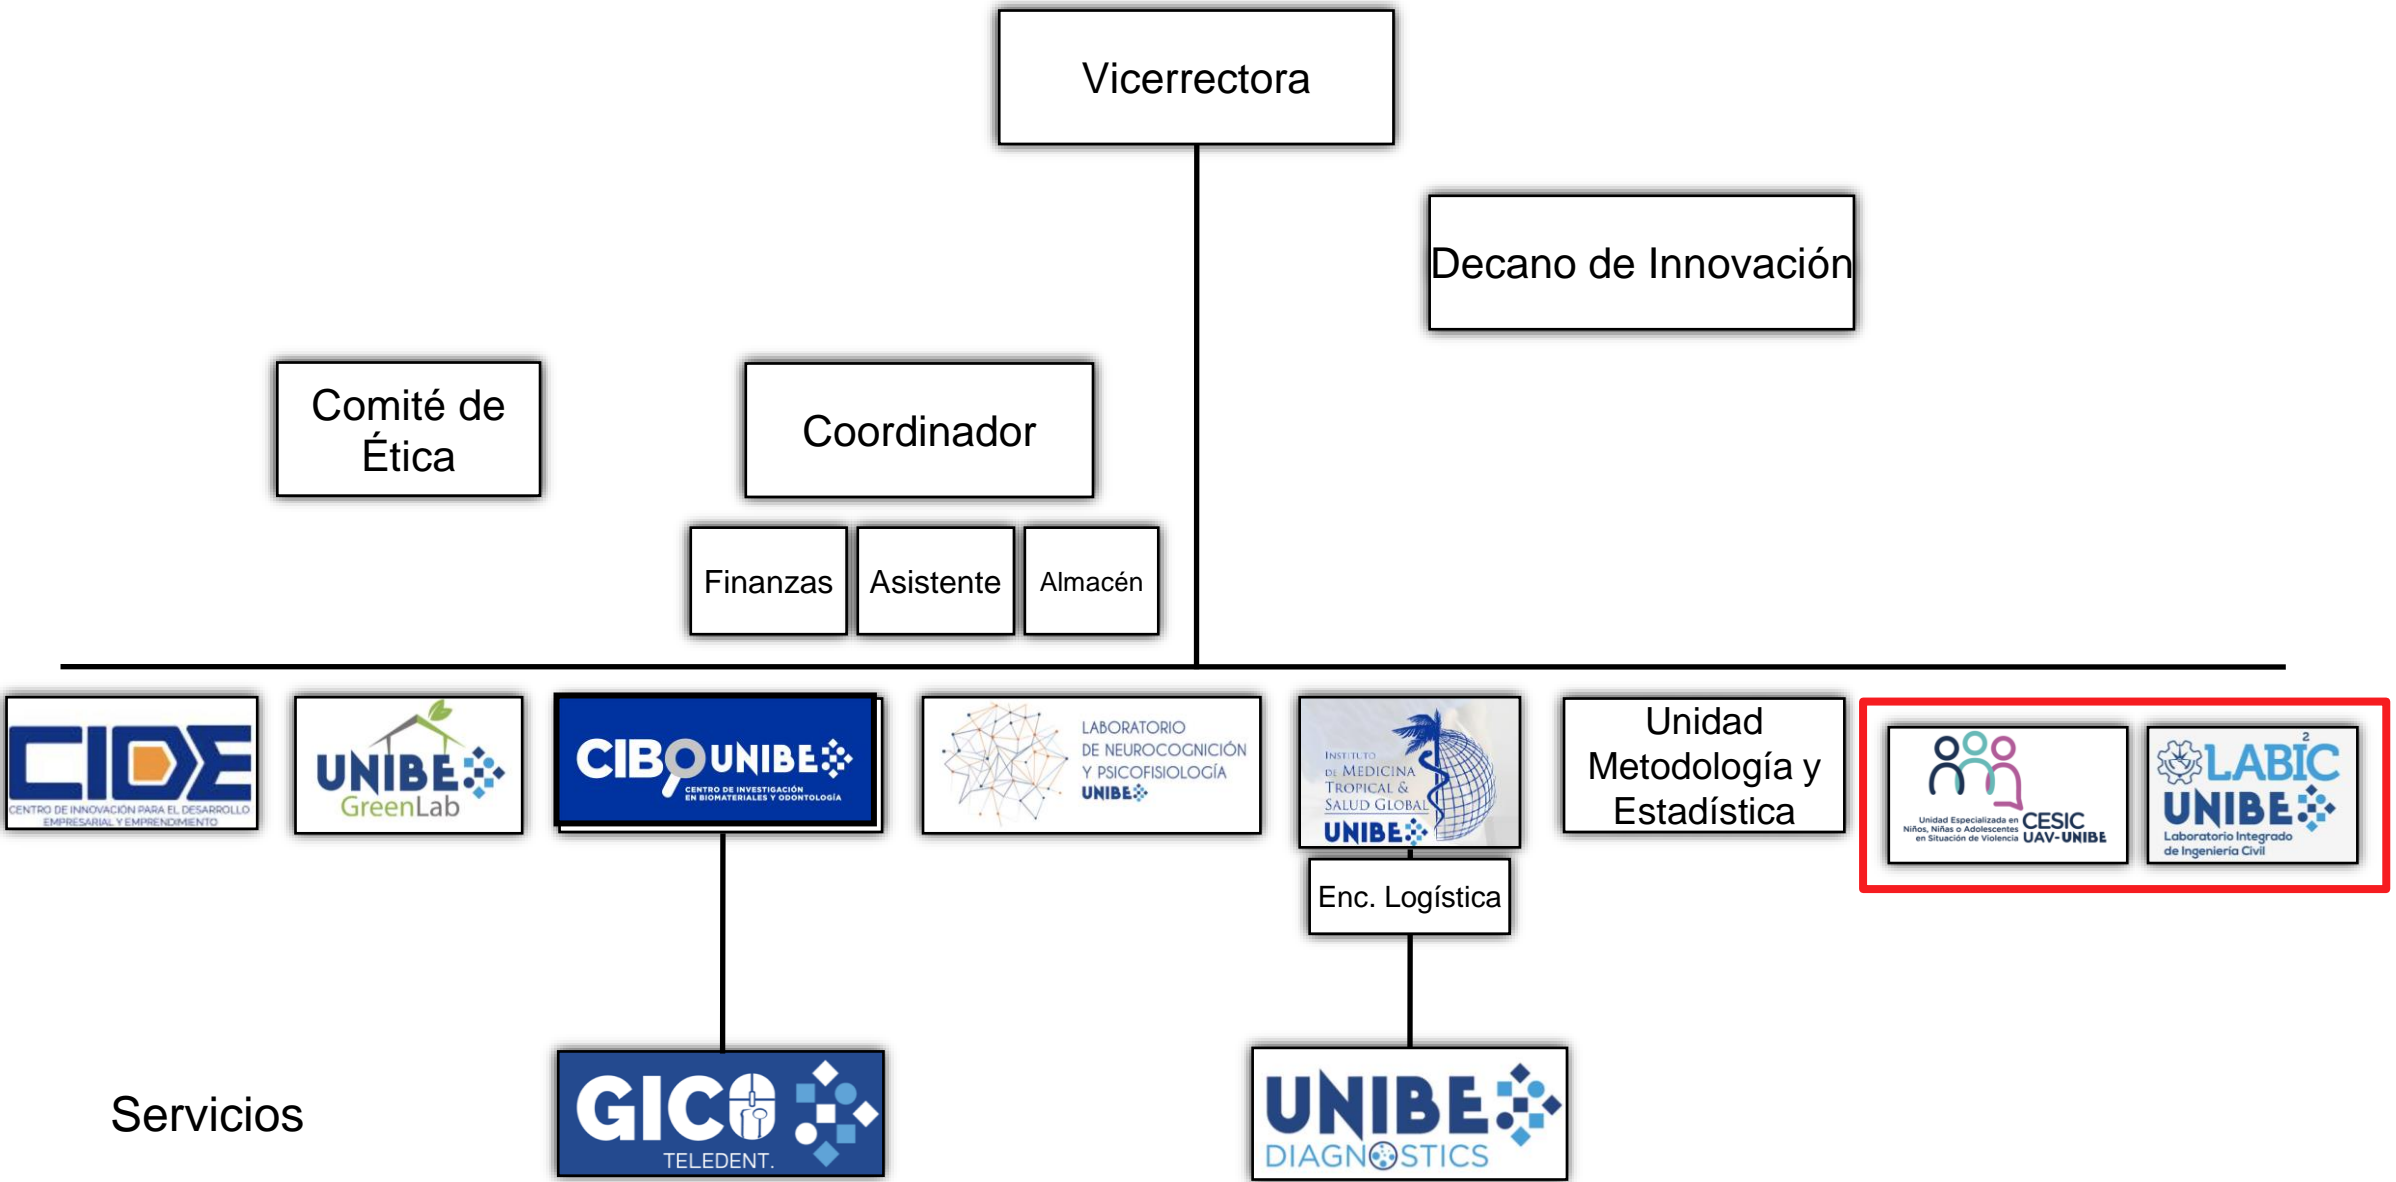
Vicerrectora

Decano de Innovación

Comité de Ética

Coordinador

Finanzas

Asistente

Almacén

CIDE
CENTRO DE INNOVACIÓN PARA EL DESARROLLO EMPRESARIAL Y EMPRENDIMIENTO

UNIBE GreenLab

CIBO UNIBE
CENTRO DE INVESTIGACIÓN EN BIOMATERIALES Y ODONTOLOGÍA

LABORATORIO DE NEUROCOGNICIÓN Y PSICOFISIOLOGÍA UNIBE

INSTITUTO DE MEDICINA TROPICAL & SALUD GLOBAL UNIBE

Unidad Metodología y Estadística

Unidad Especializada en Niños, Niñas o Adolescentes en Situación de Violencia CESIC UAV-UNIBE

LABIC UNIBE
Laboratorio Integrado de Ingeniería Civil

Enc. Logística

Servicios

GICO TELEDENT.

UNIBE DIAGNOSTICS